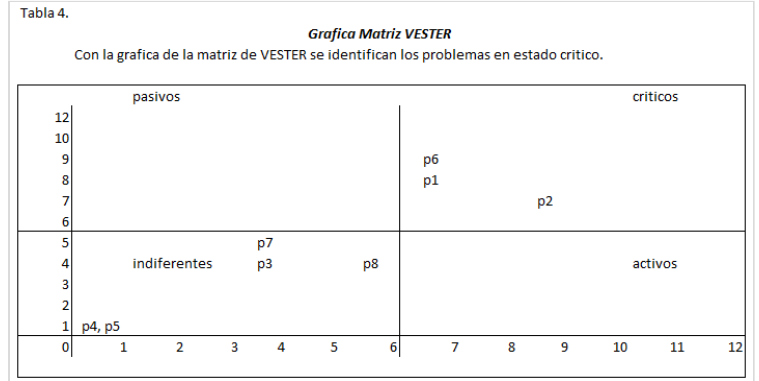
Tabla 4.

*Grafica Matriz VESTER*

Con la grafica de la matriz de VESTER se identifican los problemas en estado critico.

pasivos

criticos

12
10
9
8
7
6
5
4
3
2
1
0

p6
p1
p2

p7
indiferentes
p3
p8
activos

p4, p5

1 2 3 4 5 6 7 8 9 10 11 12